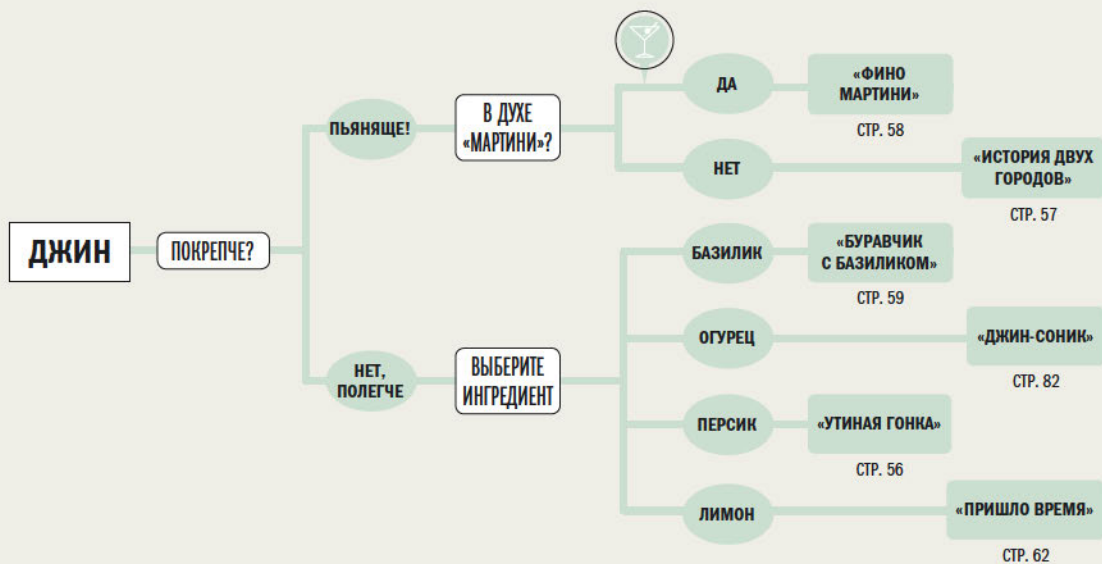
ДЖИН

ПОКРЕПЧЕ?

ПЬЯНЯЩЕ!

В ДУХЕ «МАРТИНИ»?

ДА

«ФИНО МАРТИНИ»

СТР. 58

НЕТ

«ИСТОРИЯ ДВУХ ГОРОДОВ»

СТР. 57

НЕТ, ПОЛЕГЧЕ

ВЫБЕРИТЕ ИНГРЕДИЕНТ

БАЗИЛИК

«БУРАВЧИК С БАЗИЛИКОМ»

СТР. 59

ОГУРЕЦ

«ДЖИН-СОНИК»

СТР. 82

ПЕРСИК

«УТИНАЯ ГОНКА»

СТР. 56

ЛИМОН

«ПРИШЛО ВРЕМЯ»

СТР. 62